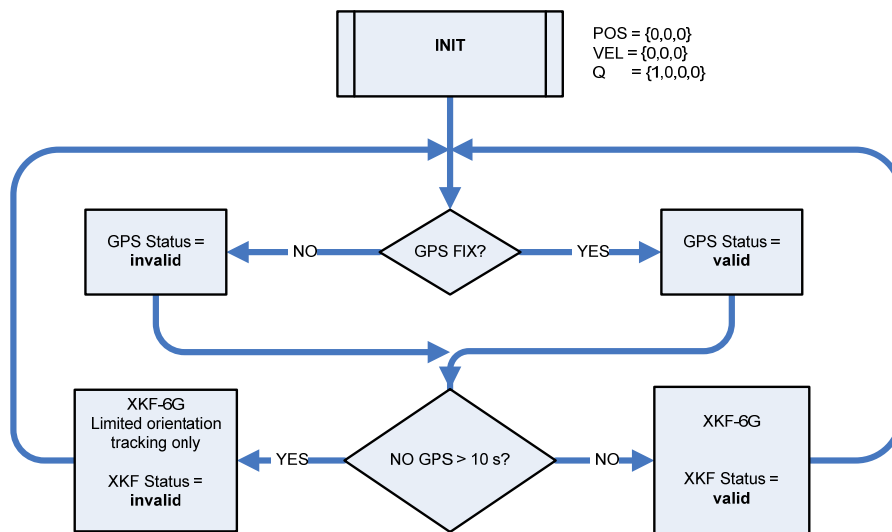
INIT

POS = {0,0,0}
VEL = {0,0,0}
Q = {1,0,0,0}

GPS Status = invalid

NO

GPS FIX?

YES

GPS Status = valid

XKF-6G
Limited orientation tracking only

XKF Status = invalid

YES

NO GPS > 10 s?

NO

XKF-6G

XKF Status = valid